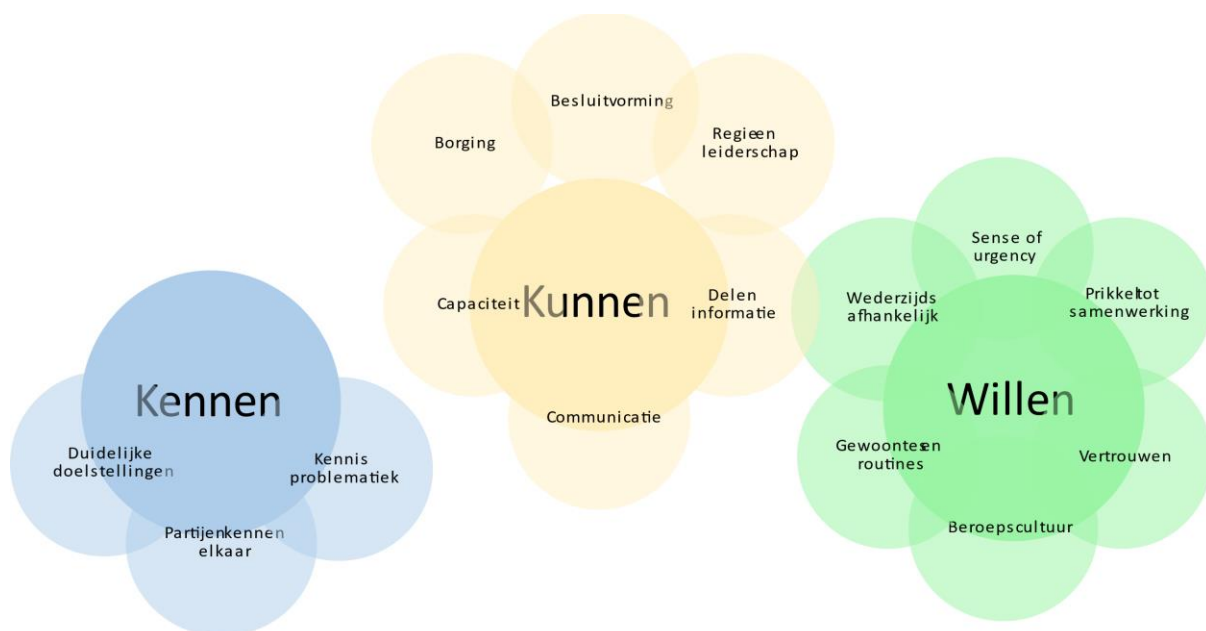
Besluitvorming

Borging

Regie en leiderschap

Capaciteit

Kunnen

Delen informatie

Communicatie

Sense of urgency

Wederzijds afhankelijk

Prikkel tot samenwerking

Willen

Gewoontes en routines

Vertrouwen

Beroepscultuur

Kennen

Duidelijke doelstellingen

Kennis problematiek

Partijen kennen elkaar